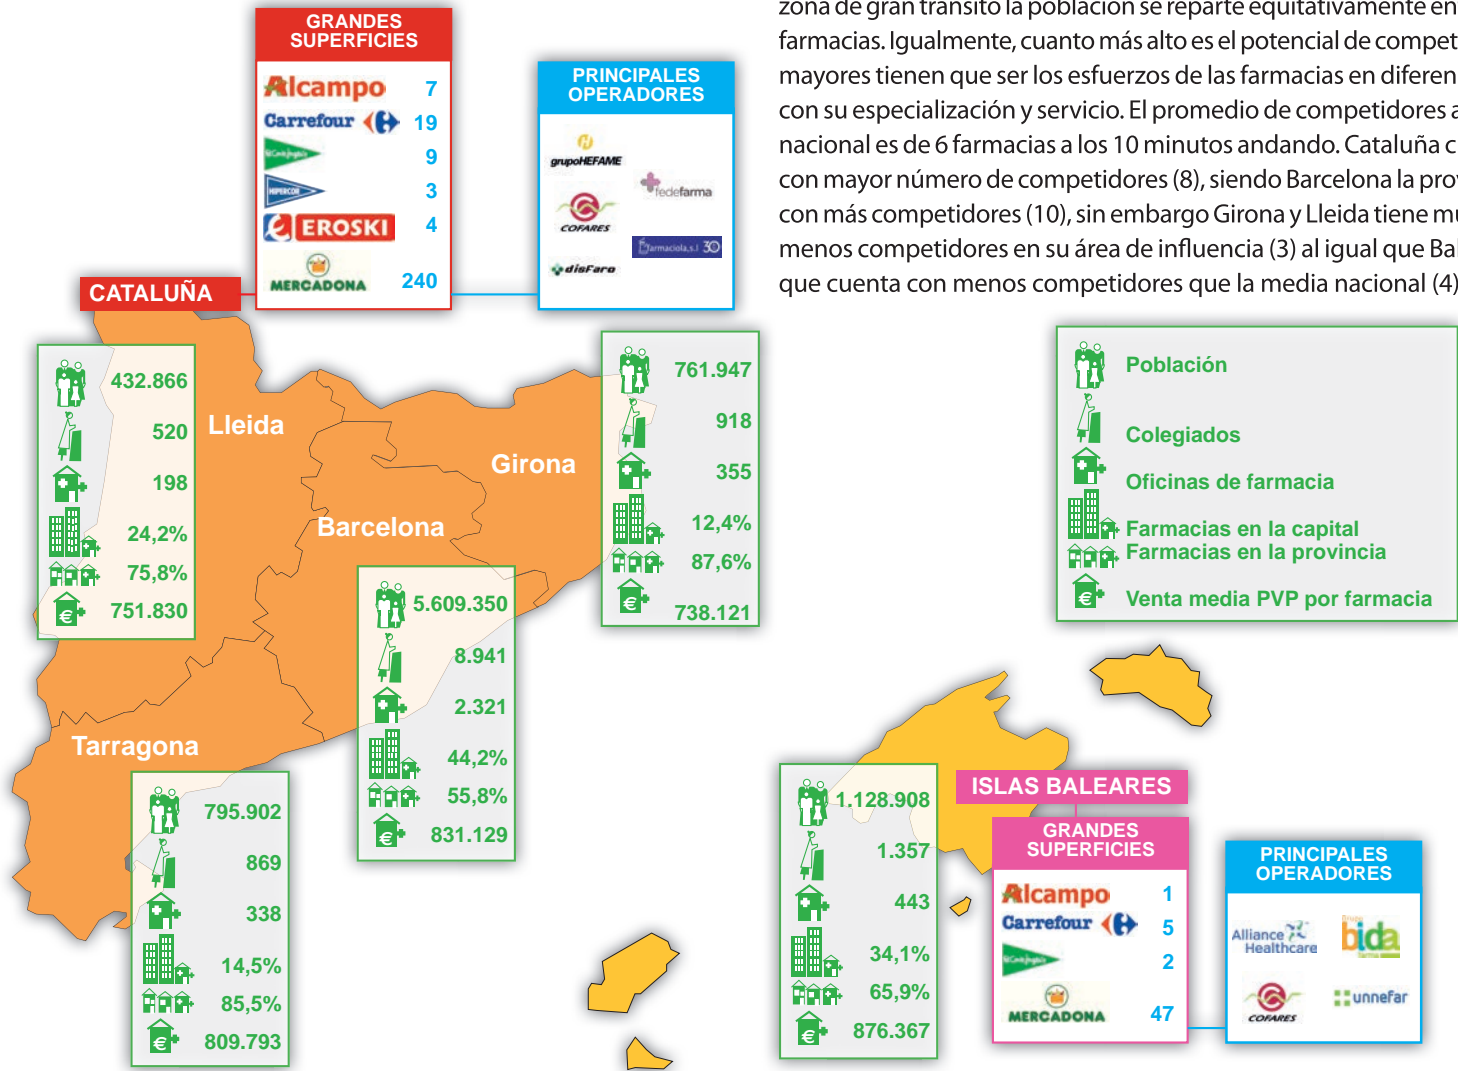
zona de gran tránsito la población se reparte equitativamente en farmacias. Igualmente, cuanto más alto es el potencial de compet mayores tienen que ser los esfuerzos de las farmacias en diferen con su especialización y servicio. El promedio de competidores a nacional es de 6 farmacias a los 10 minutos andando. Cataluña c con mayor número de competidores (8), siendo Barcelona la pro con más competidores (10), sin embargo Girona y Lleida tiene mu menos competidores en su área de influencia (3) al igual que Ba que cuenta con menos competidores que la media nacional (4)

GRANDES SUPERFICIES
Alcampo 7
Carrefour 19
El Corte Inglés 9
HIPERCOR 3
EROSKI 4
MERCADONA 240

PRINCIPALES OPERADORES
grupoHEFAME
fedefarma
COFARES
farmacia 30
disFaro

CATALUÑA

Lleida
432.866
520
198
24,2%
75,8%
751.830

Girona
761.947
918
355
12,4%
87,6%
738.121

Barcelona
5.609.350
8.941
2.321
44,2%
55,8%
831.129

Tarragona
795.902
869
338
14,5%
85,5%
809.793

Población
Colegiados
Oficinas de farmacia
Farmacias en la capital
Farmacias en la provincia
Venta media PVP por farmacia

ISLAS BALEARES
1.128.908
1.357
443
34,1%
65,9%
876.367

GRANDES SUPERFICIES
Alcampo 1
Carrefour 5
El Corte Inglés 2
MERCADONA 47

PRINCIPALES OPERADORES
Alliance Healthcare
bida
COFARES
unnefar